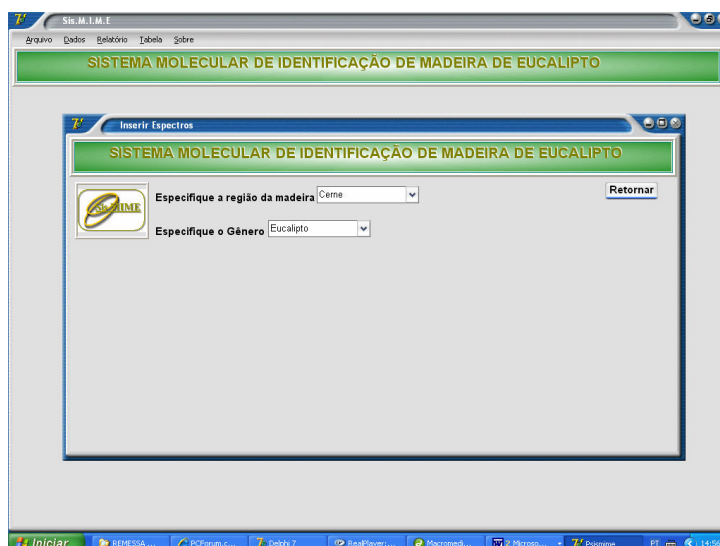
Sis.M.I.M.E

Arquivo Dados Relatório Tabela Sobre

SISTEMA MOLECULAR DE IDENTIFICAÇÃO DE MADEIRA DE EUCALIPTO

Inserir Espectros

SISTEMA MOLECULAR DE IDENTIFICAÇÃO DE MADEIRA DE EUCALIPTO

SisMIME

Especifique a região da madeira Cerne

Especifique o Gênero Eucalipto

Retornar

Iniciar REMESSA ... PCForum.c... Delphi 7 RealPlayer: ... Macromedi... 2 Microso... Psismime PT 14:5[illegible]